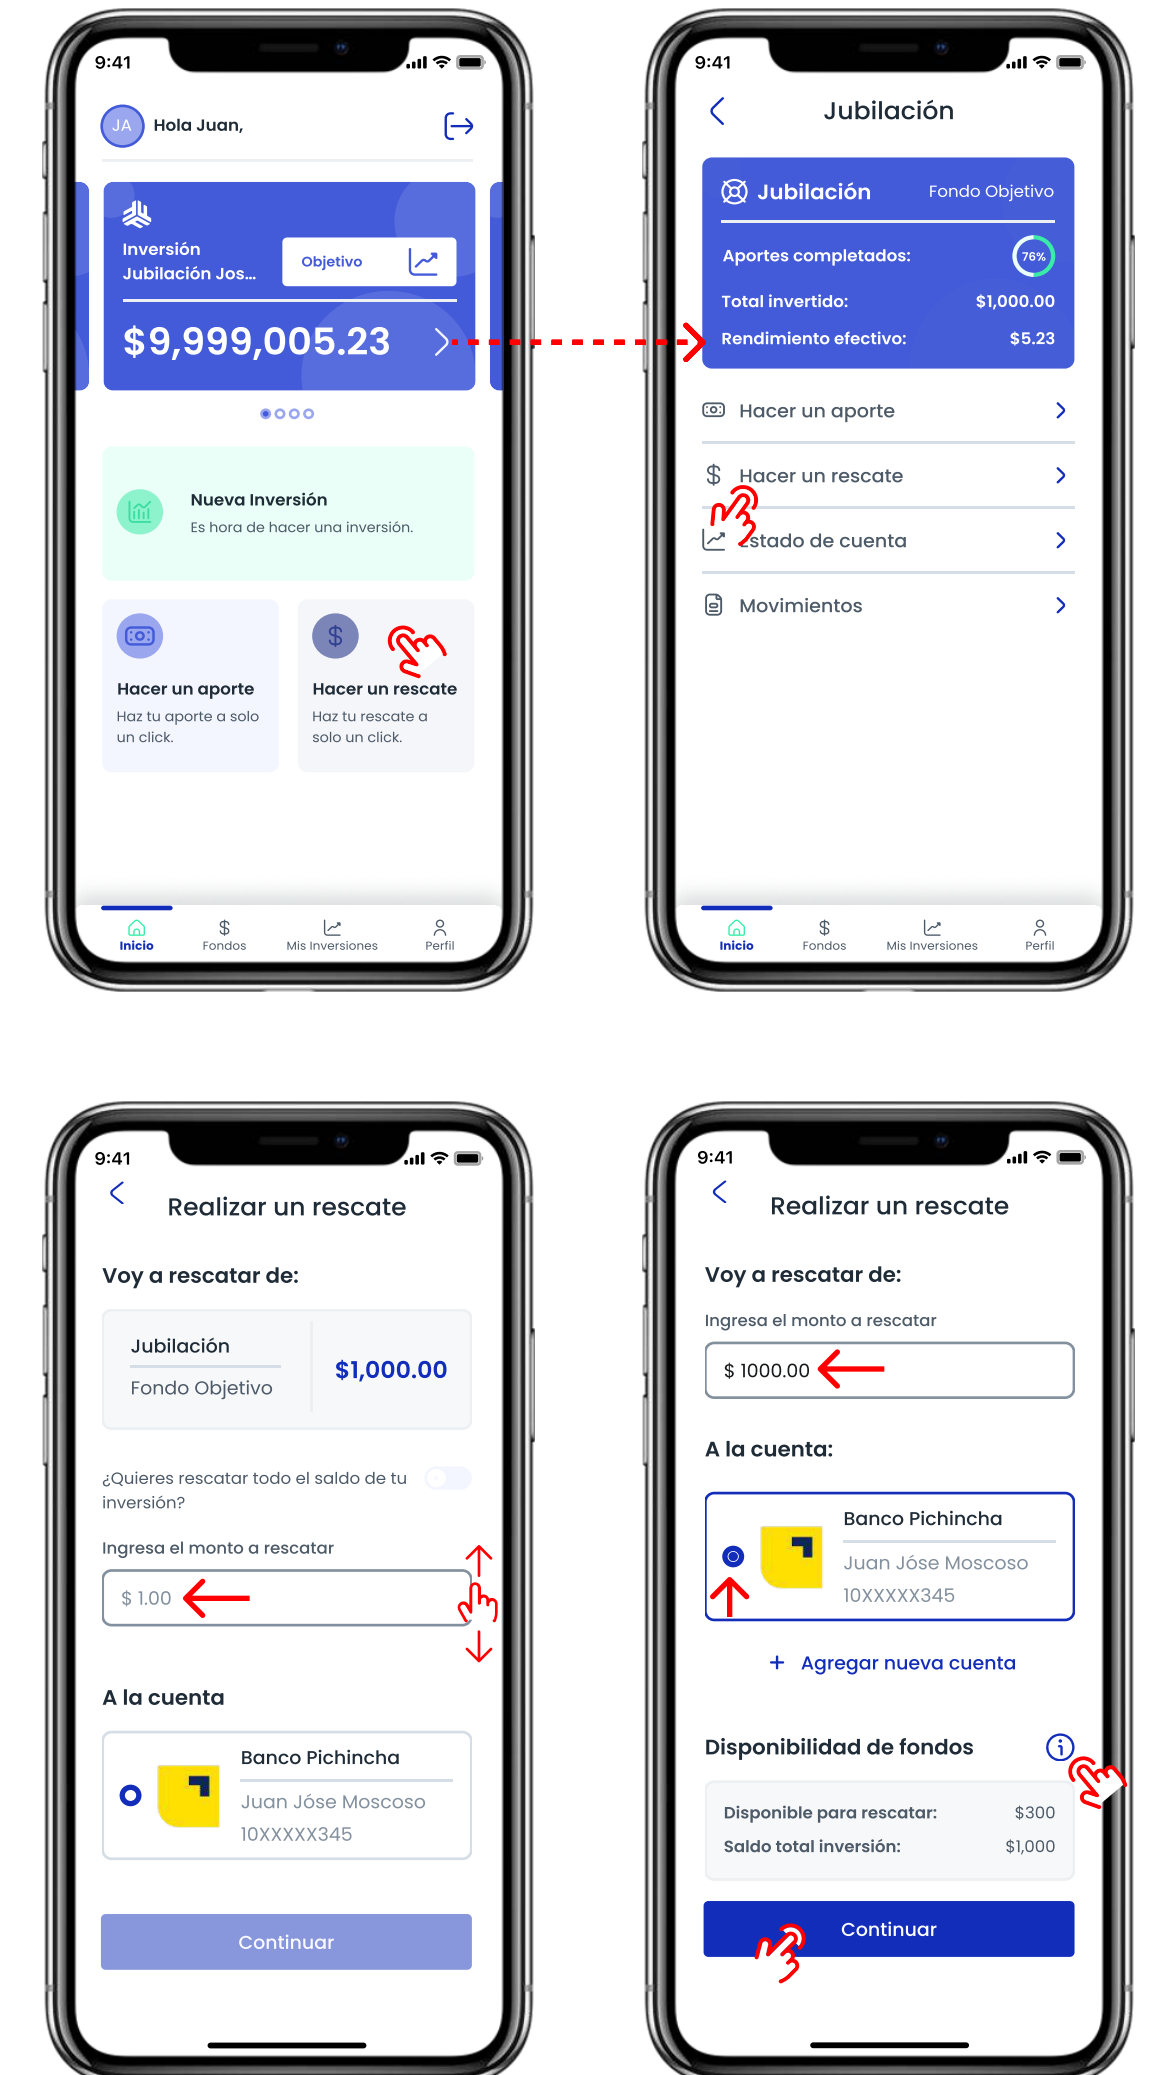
9:41

JA Hola Juan,

Inversión Jubilación Jos...

Objetivo

$9,999,005.23

Nueva Inversión

Es hora de hacer una inversión.

Hacer un aporte

Haz tu aporte a solo un click.

Hacer un rescate

Haz tu rescate a solo un click.

Inicio Fondos Mis Inversiones Perfil

9:41

Jubilación

Jubilación Fondo Objetivo

Aportes completados: 76%

Total invertido: $1,000.00

Rendimiento efectivo: $5.23

Hacer un aporte

Hacer un rescate

Estado de cuenta

Movimientos

Inicio Fondos Mis Inversiones Perfil

9:41

Realizar un rescate

Voy a rescatar de:

Jubilación

Fondo Objetivo

$1,000.00

¿Quieres rescatar todo el saldo de tu inversión?

Ingresa el monto a rescatar

$ 1.00

A la cuenta

Banco Pichincha

Juan Jóse Moscoso

10XXXXX345

Continuar

9:41

Realizar un rescate

Voy a rescatar de:

Ingresa el monto a rescatar

$ 1000.00

A la cuenta:

Banco Pichincha

Juan Jóse Moscoso

10XXXXX345

+ Agregar nueva cuenta

Disponibilidad de fondos

Disponible para rescatar: $300

Saldo total inversión: $1,000

Continuar